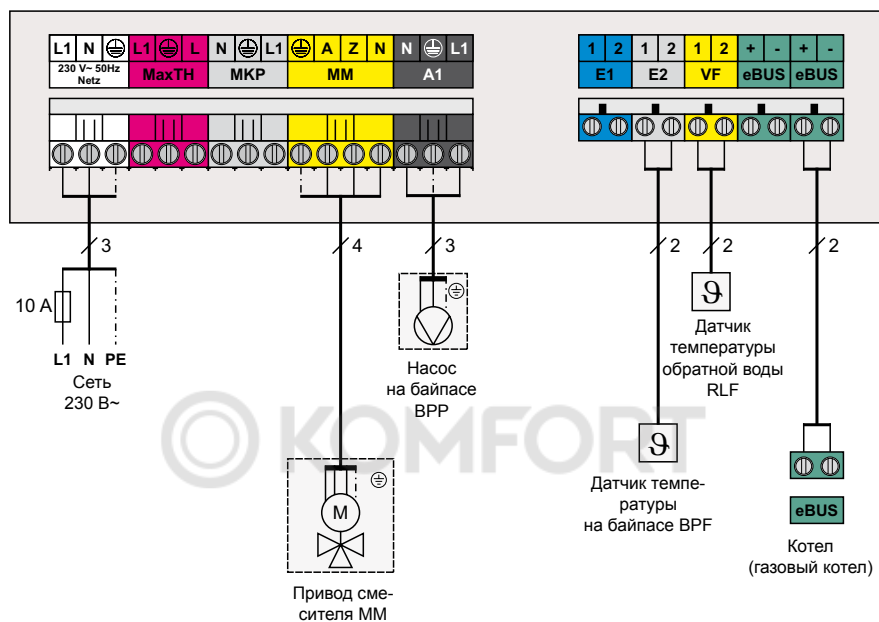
| L1 | N | ⏚ | L1 | ⏚ | L | N | ⏚ | L1 | ⏚ | A | Z | N | N | ⏚ | L1 |
|---|---|---|---|---|---|---|---|---|---|---|---|---|---|---|---|
| 230 V~ 50Hz Netz | | | MaxTH | | | MKP | | | MM | | | | A1 | | |

| 1 | 2 | 1 | 2 | 1 | 2 | + | - | + | - |
|---|---|---|---|---|---|---|---|---|---|
| E1 | | E2 | | VF | | eBUS | | eBUS | |

3

10 A

L1 N PE

Сеть 230 В~

4

3

Насос на байпасе BPP

2

2

2

$\vartheta$

Датчик температуры обратной воды RLF

KOMFORT

$\vartheta$

Датчик температуры на байпасе BPF

M

Привод смесителя MM

eBUS

Котел (газовый котел)